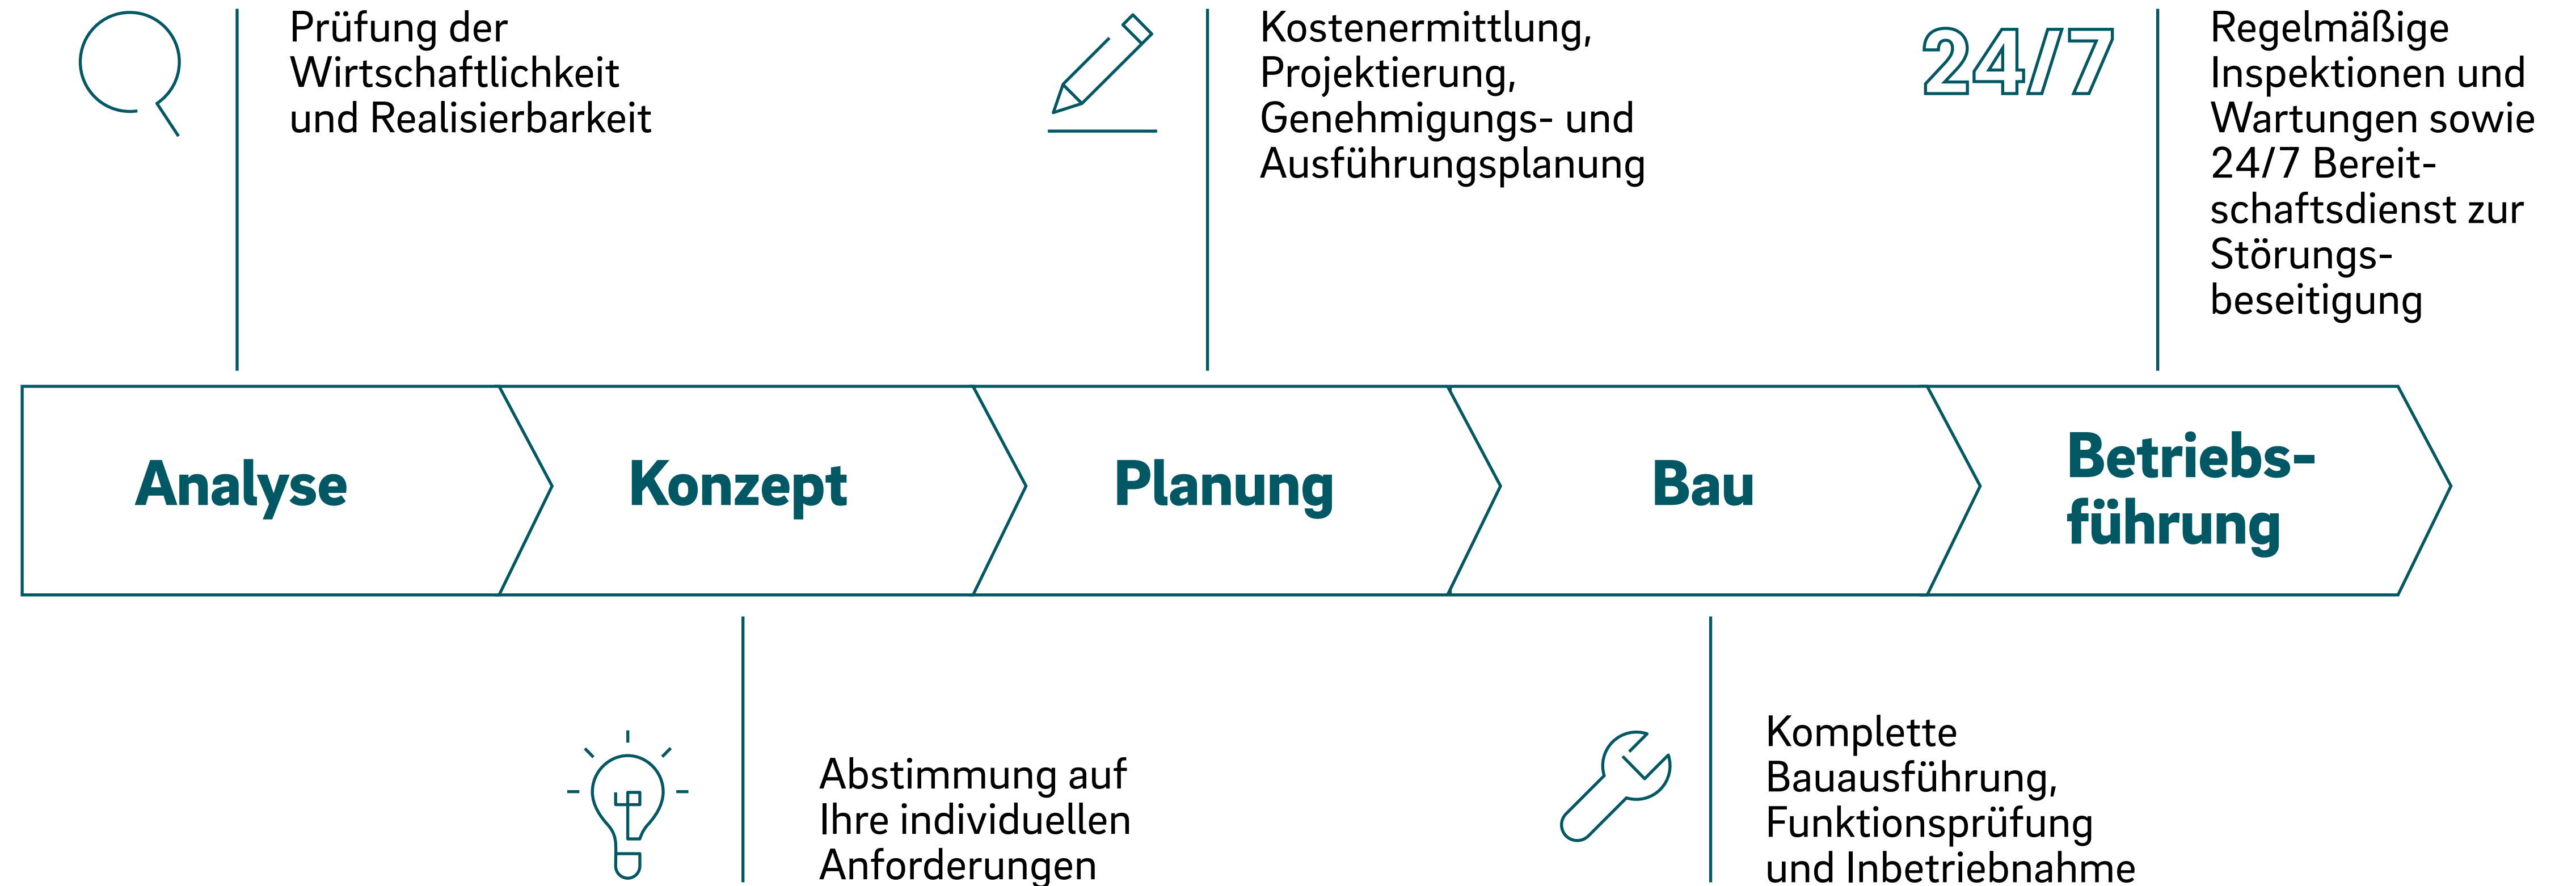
Prüfung der Wirtschaftlichkeit und Realisierbarkeit

Kostenermittlung, Projektierung, Genehmigungs- und Ausführungsplanung

24/7

Regelmäßige Inspektionen und Wartungen sowie 24/7 Bereitschaftsdienst zur Störungsbeseitigung

Analyse

Konzept

Planung

Bau

Betriebsführung

Abstimmung auf Ihre individuellen Anforderungen

Komplette Bauausführung, Funktionsprüfung und Inbetriebnahme